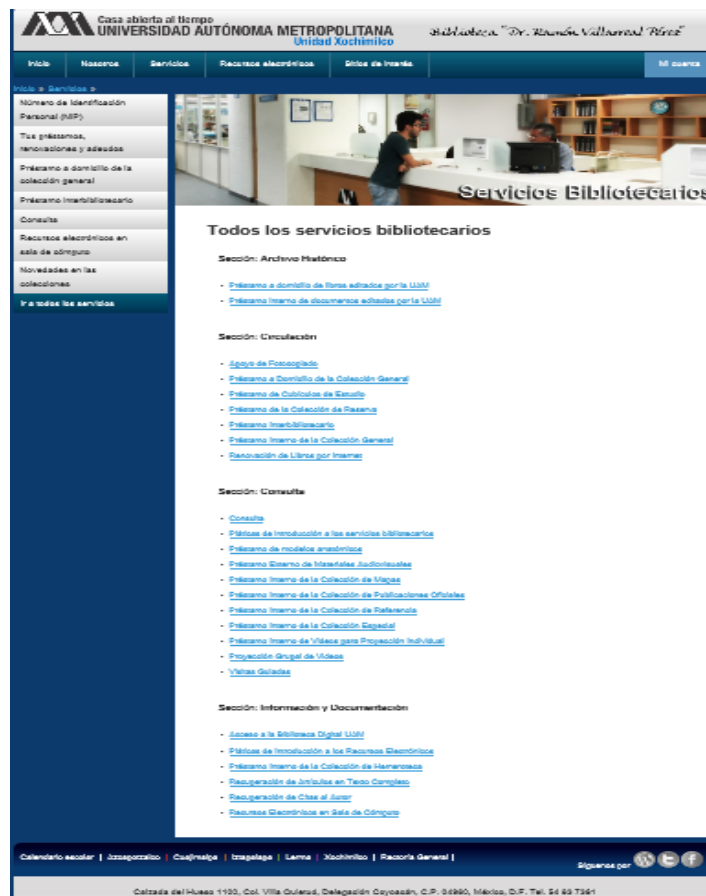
Casa abierta al tiempo
UNIVERSIDAD AUTÓNOMA METROPOLITANA
Unidad Xochimilco

Biblioteca "Dr. Ramón Villarreal Pérez"

Inicio | Nosotros | Servicios | Recursos electrónicos | Sitios de interés | Mi cuenta

Inicio » Servicios »

Número de Identificación Personal (NIP)
Tus préstamos, renovaciones y adeudos
Préstamo a domicilio de la colección general
Préstamo Interbibliotecario
Consulta
Recursos electrónicos en sala de cómputo
Novedades en las colecciones
Ir a todos los servicios

Servicios Bibliotecarios

Todos los servicios bibliotecarios

Sección: Archivo Histórico

- Préstamo a domicilio de libros editados por la UAM
- Préstamo interno de documentos editados por la UAM

Sección: Circulación

- Apoyo de Fotocopiado
- Préstamo a Domicilio de la Colección General
- Préstamo de Cubículos de Estudio
- Préstamo de la Colección de Reserva
- Préstamo Interbibliotecario
- Préstamo Interno de la Colección General
- Renovación de Libros por Internet

Sección: Consulta

- Consulta
- Pláticas de introducción a los servicios bibliotecarios
- Préstamo de modelos anatómicos
- Préstamo Externo de Materiales Audiovisuales
- Préstamo Interno de la Colección de Mapas
- Préstamo Interno de la Colección de Publicaciones Oficiales
- Préstamo Interno de la Colección de Referencia
- Préstamo Interno de la Colección Especial
- Préstamo Interno de Videos para Proyección Individual
- Proyección Grupal de Videos
- Visitas Guiadas

Sección: Información y Documentación

- Acceso a la Biblioteca Digital UAM
- Pláticas de Introducción a los Recursos Electrónicos
- Préstamo Interno de la Colección de Hemeroteca
- Recuperación de Artículos en Texto Completo
- Recuperación de Citas al Autor
- Recursos Electrónicos en Sala de Cómputo

Calendario escolar | Azcapotzalco | Cuajimalpa | Iztapalapa | Lerma | Xochimilco | Rectoría General |

Síguenos por

Calzada del Hueso 1100, Col. Villa Quietud, Delegación Coyoacán, C.P. 04960, México, D.F. Tel. 54 83 7361